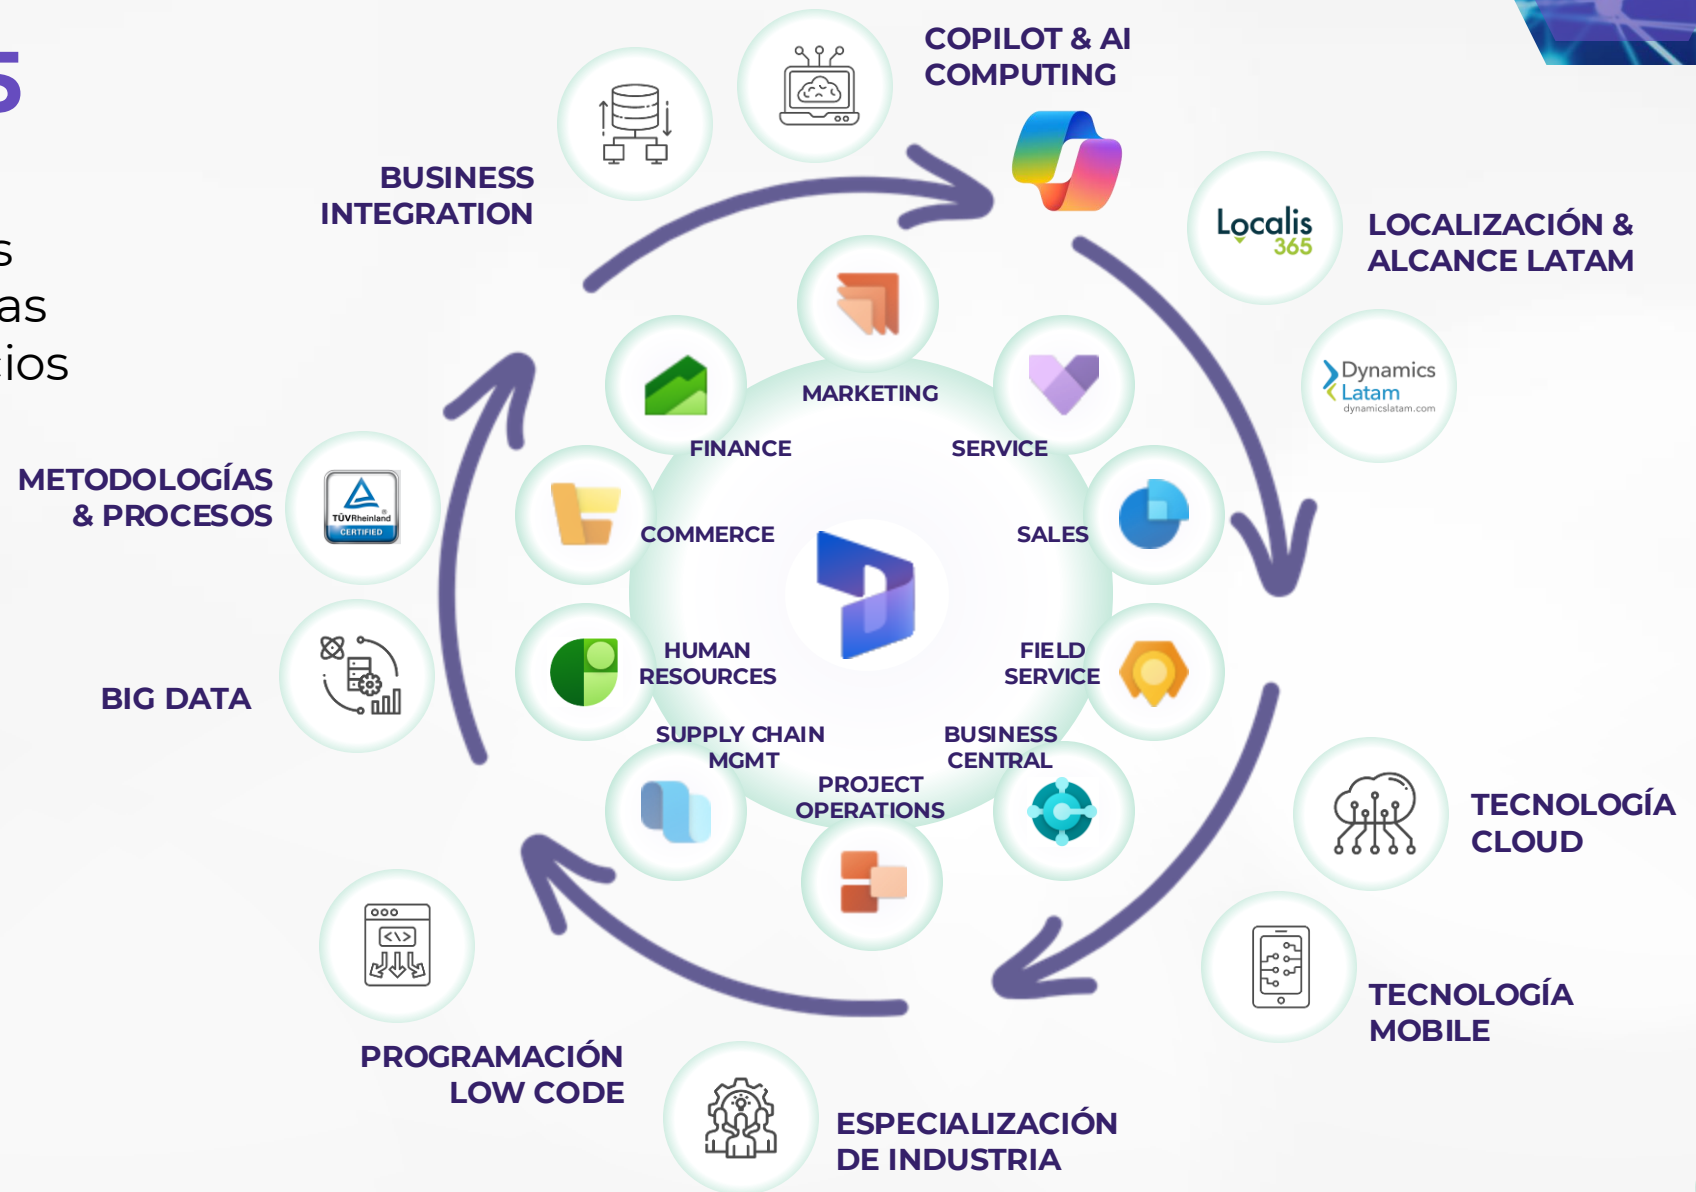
5

s
as
ios

COPILOT & AI COMPUTING

BUSINESS INTEGRATION

Localis 365

LOCALIZACIÓN & ALCANCE LATAM

Dynamics Latam
dynamicslatam.com

MARKETING

FINANCE

SERVICE

METODOLOGÍAS & PROCESOS

TÜVRheinland CERTIFIED

COMMERCE

SALES

BIG DATA

HUMAN RESOURCES

FIELD SERVICE

SUPPLY CHAIN MGMT

BUSINESS CENTRAL

PROJECT OPERATIONS

TECNOLOGÍA CLOUD

TECNOLOGÍA MOBILE

PROGRAMACIÓN LOW CODE

ESPECIALIZACIÓN DE INDUSTRIA